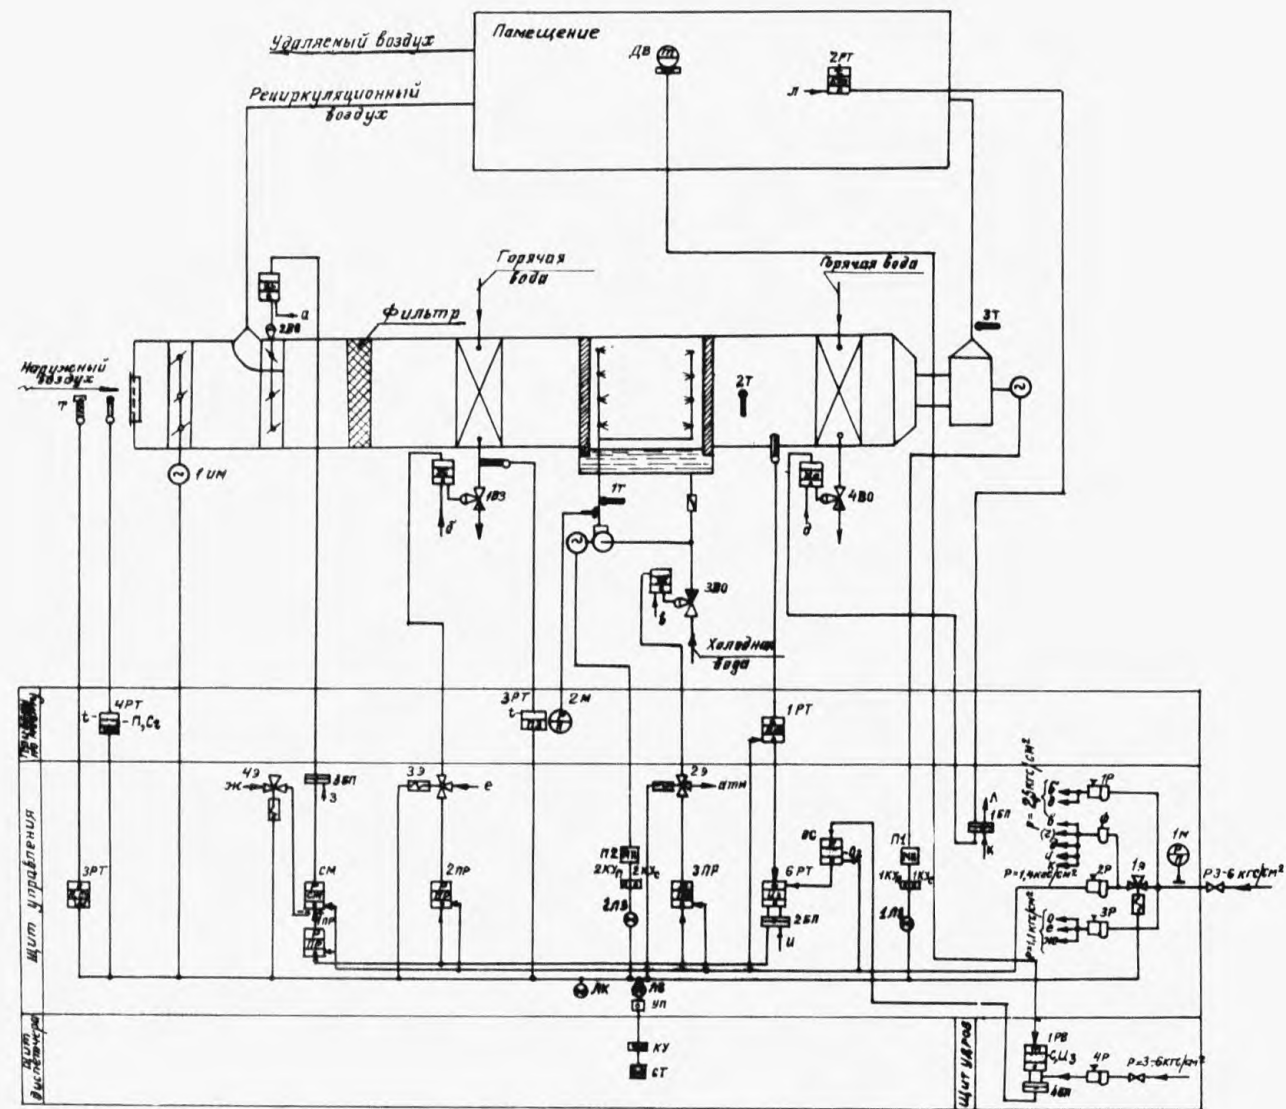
Удаляемый воздух
Помещение
ДВ
2РТ
л
Рециркуляционный воздух
Горячая вода
Горячая вода
а
2ВЗ
Фильтр
3Т
Наружный воздух
Т
2Т
1 ИМ
1ВЗ
б
1Т
4ВО
д
3ВО
в
Холодная вода
Приборы по месту
4РТ
t - П, Cг
3РТ
t
2М
1РТ
щит управления
4Э
ж
3Э
е
2Э
атм
8БП
з
1БП
Р=2,5кгс/см²
1Р
1М
СМ
2ПР
П2
2КУн
2КУс
3ПР
8С
П1
1КУн
1КУс
2Р
1Э
Р3-6 кгс/см²
Р=1,4кгс/см²
3РТ
ПР
2ЛЗ
6РТ
2БП
и
1ЛЗ
3Р
Р=1,1кгс/см²
ЛК
ЛБ
УП
Щит диспетчера
КУ
СТ
Щит КИПов
1РВ
4Р
Р=3-6кгс/см²
4БП